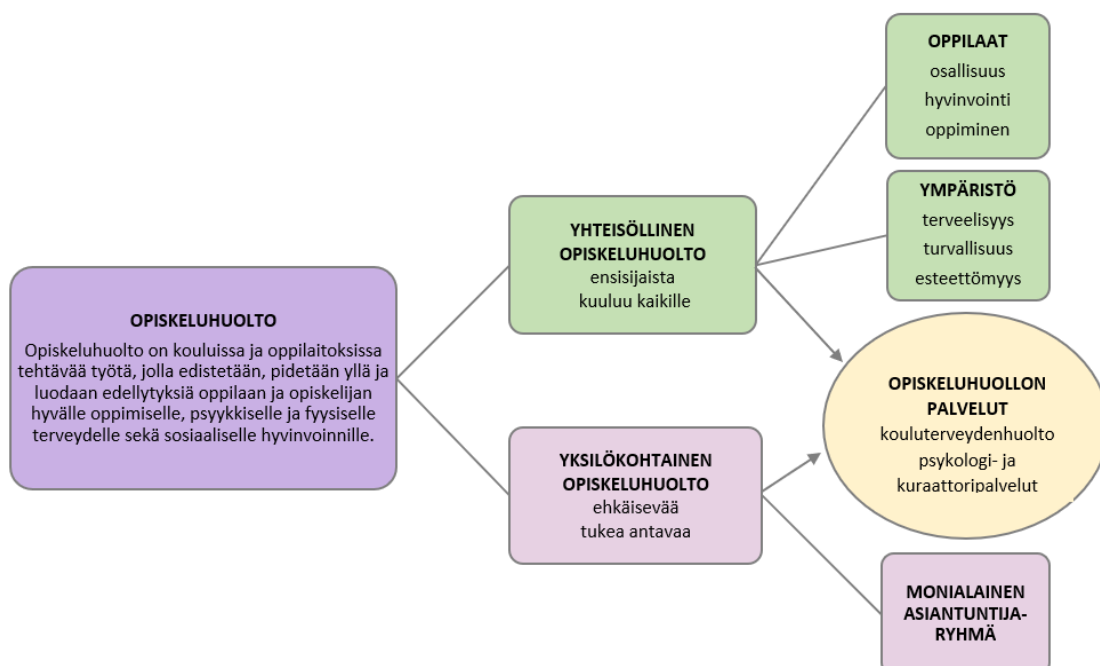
OPISKELUHUOLTO

Opiskeluhuolto on kouluissa ja oppilaitoksissa tehtävää työtä, jolla edistetään, pidetään yllä ja luodaan edellytyksiä oppilaan ja opiskelijan hyvälle oppimiselle, psyykkiselle ja fyysiselle terveydelle sekä sosiaaliselle hyvinvoinnille.

YHTEISÖLLINEN OPISKELUHUOLTO
ensisijaista
kuuluu kaikille

YKSILÖKOHTAINEN OPISKELUHUOLTO
ehkäisevää
tukea antavaa

OPPILAAT
osallisuus
hyvinvointi
oppiminen

YMPÄRISTÖ
terveelisyys
turvallisuus
esteettömyys

OPISKELUHUOLLON PALVELUT
kouluterveydenhuolto
psykologi- ja
kuraattoripalvelut

MONIALAINEN ASIANTUNTIJA-RYHMÄ